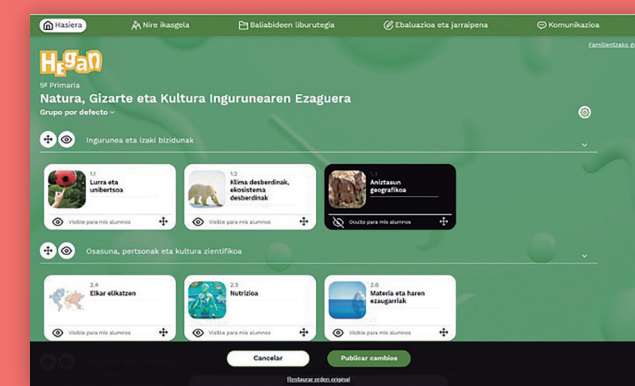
Hasiera | Nire ikasgela | Baliabideen liburutegia | Ebaluazioa eta jarraipena | Komunikazioa

Familientzako gi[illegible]

Hegan

5º Primaria

Natura, Gizarte eta Kultura Ingurunearen Ezaguera

Grupo por defecto

Ingurunea eta izaki bizidunak

1.1
Lurra eta unibertsoa
Visible para mis alumnos

1.2
Klima desberdinak, ekosistema desberdinak
Visible para mis alumnos

1.3
Aniztasun geografikoa
Oculto para mis alumnos

Osasuna, pertsonak eta kultura zientifikoa

2.4
Elikar elikatzen
Visible para mis alumnos

2.5
Nutrizioa
Visible para mis alumnos

2.6
Materia eta haren ezaugarriak
Visible para mis alumnos

Cancelar

Publicar cambios

Restaurar orden original